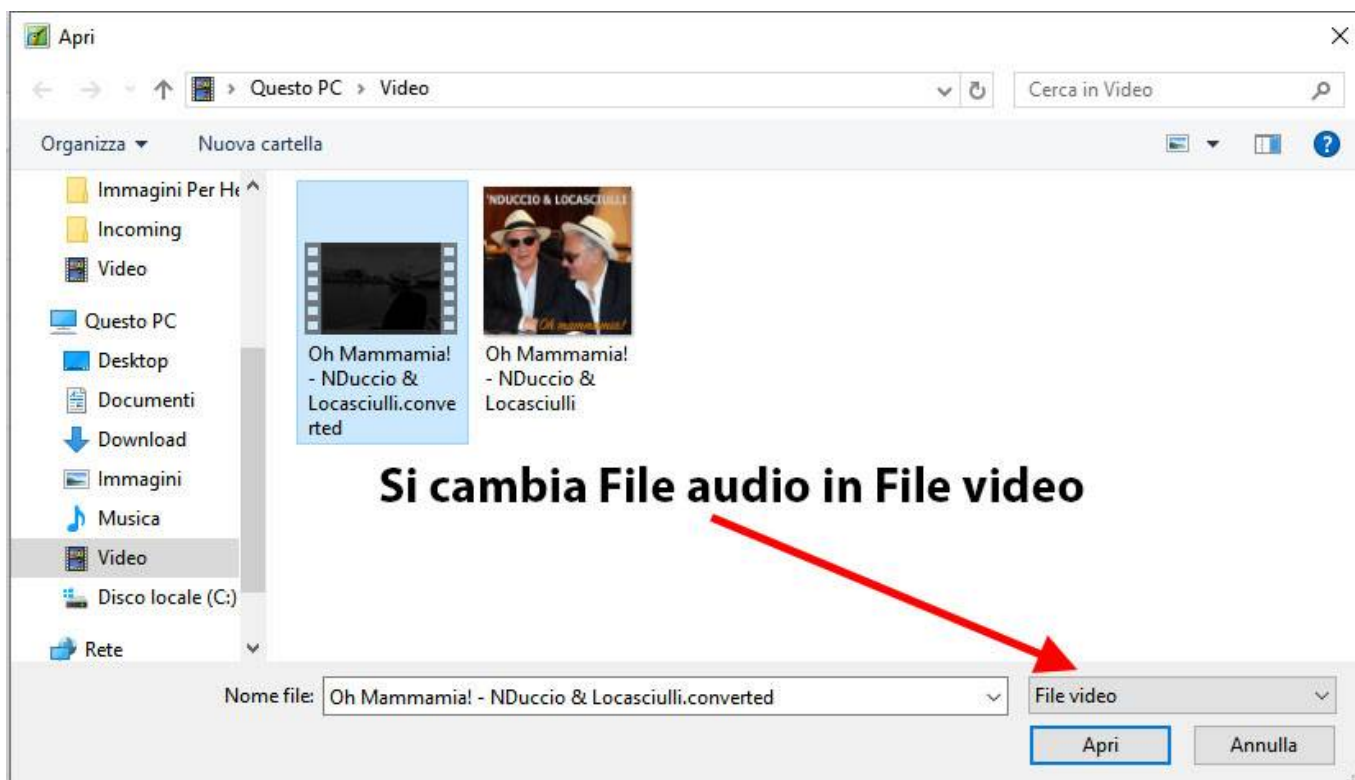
Apri

Questo PC › Video

Cerca in Video

Organizza ▾

Nuova cartella

Immagini Per He

Incoming

Video

Questo PC

Desktop

Documenti

Download

Immagini

Musica

Video

Disco locale (C:)

Rete

Oh Mammamia! - NDuccio & Locasciulli.converted

'NDUCCIO & LOCASCIULLI

Oh mammamia!

Oh Mammamia! - NDuccio & Locasciulli

Si cambia File audio in File video

Nome file: Oh Mammamia! - NDuccio & Locasciulli.converted

File video

Apri

Annulla